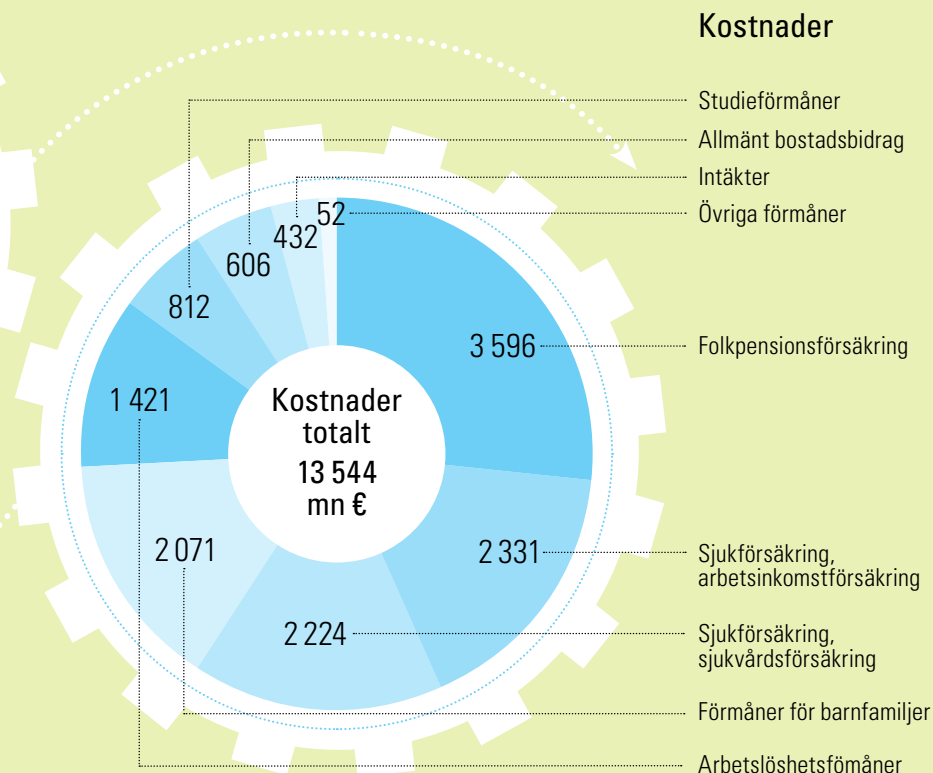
Kostnader

Studieförmåner
Allmänt bostadsbidrag
Intäkter
Övriga förmåner

52
432
606
812

3 596
Folkpensionsförsäkring

1 421

Kostnader totalt
13 544 mn €

2 071
2 331
Sjukförsäkring, arbetsinkomstförsäkring

2 224
Sjukförsäkring, sjukvårdsförsäkring

Förmåner för barnfamiljer
Arbetslöshetsfömåner